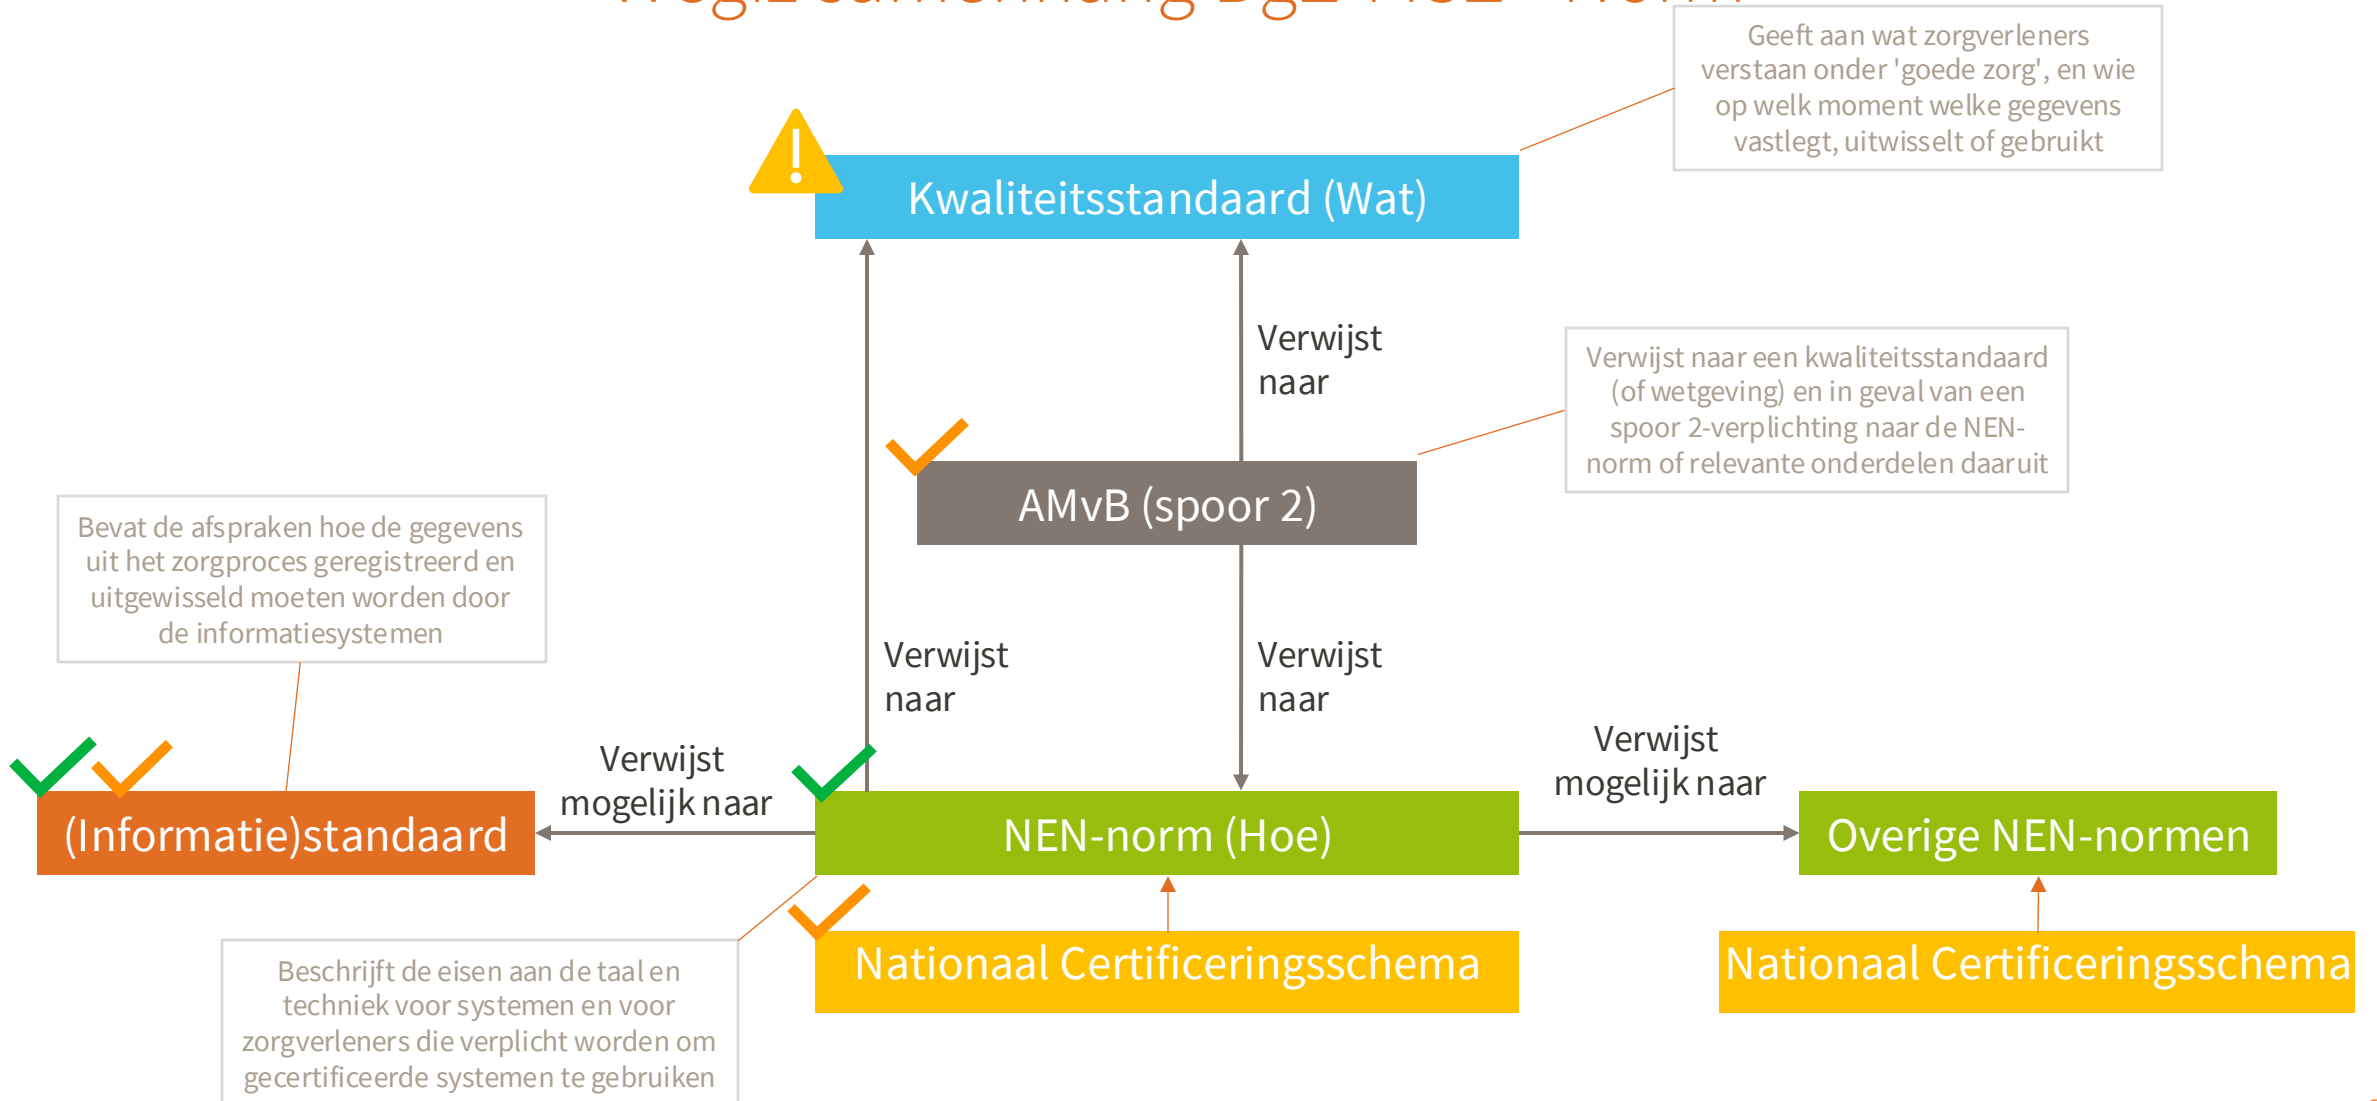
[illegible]

Geeft aan wat zorgverleners verstaan onder 'goede zorg', en wie op welk moment welke gegevens vastlegt, uitwisselt of gebruikt

Kwaliteitsstandaard (Wat)

Verwijst naar

Verwijst naar een kwaliteitsstandaard (of wetgeving) en in geval van een spoor 2-verplichting naar de NEN-norm of relevante onderdelen daaruit

AMvB (spoor 2)

Bevat de afspraken hoe de gegevens uit het zorgproces geregistreerd en uitgewisseld moeten worden door de informatiesystemen

Verwijst naar

Verwijst naar

Verwijst mogelijk naar

Verwijst mogelijk naar

(Informatie)standaard

NEN-norm (Hoe)

Overige NEN-normen

Nationaal Certificeringsschema

Nationaal Certificeringsschema

Beschrijft de eisen aan de taal en techniek voor systemen en voor zorgverleners die verplicht worden om gecertificeerde systemen te gebruiken